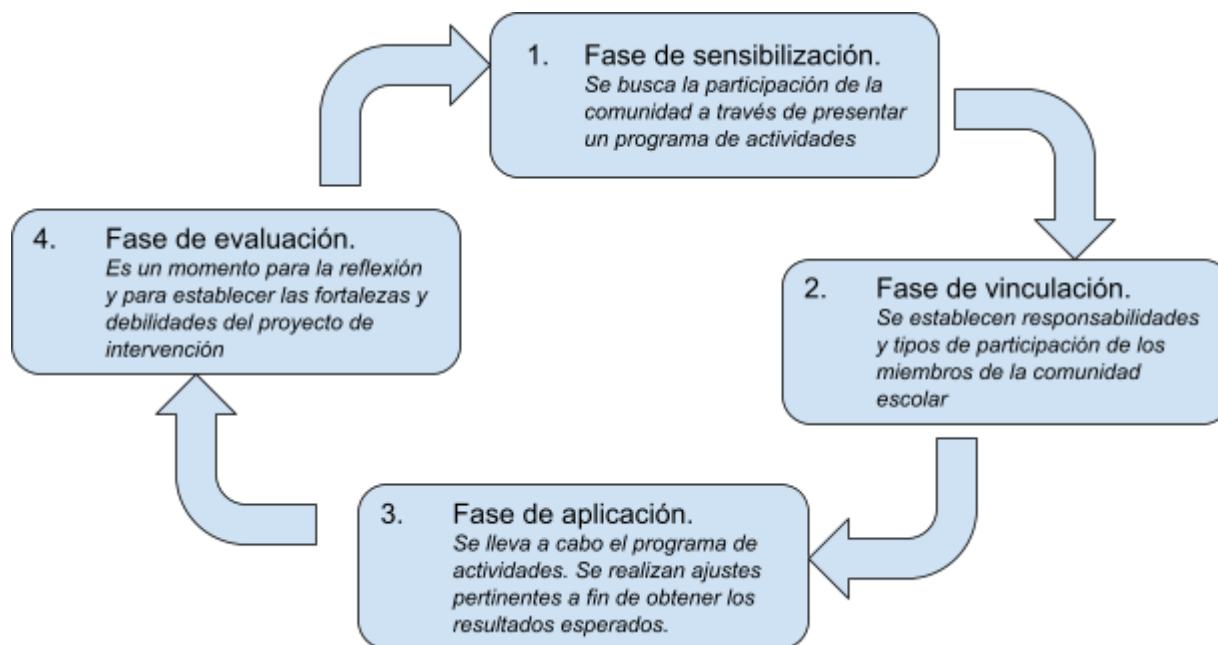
1. Fase de sensibilización.
Se busca la participación de la comunidad a través de presentar un programa de actividades

2. Fase de vinculación.
Se establecen responsabilidades y tipos de participación de los miembros de la comunidad escolar

3. Fase de aplicación.
Se lleva a cabo el programa de actividades. Se realizan ajustes pertinentes a fin de obtener los resultados esperados.

4. Fase de evaluación.
Es un momento para la reflexión y para establecer las fortalezas y debilidades del proyecto de intervención